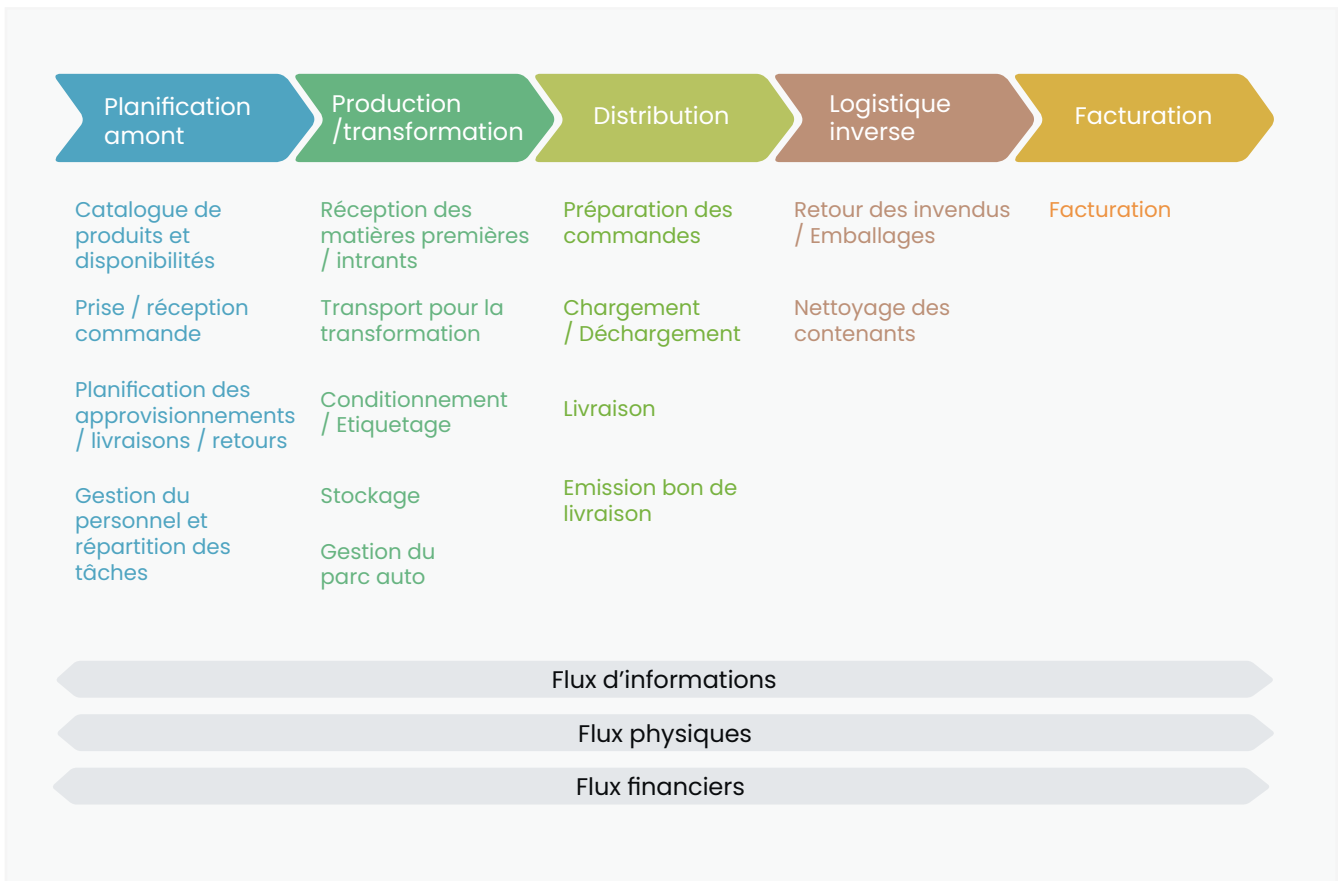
Planification amont

Production /transformation

Distribution

Logistique inverse

Facturation

Catalogue de produits et disponibilités

Prise / réception commande

Planification des approvisionnements / livraisons / retours

Gestion du personnel et répartition des tâches

Réception des matières premières / intrants

Transport pour la transformation

Conditionnement / Etiquetage

Stockage

Gestion du parc auto

Préparation des commandes

Chargement / Déchargement

Livraison

Emission bon de livraison

Retour des invendus / Emballages

Nettoyage des contenants

Facturation

Flux d’informations

Flux physiques

Flux financiers